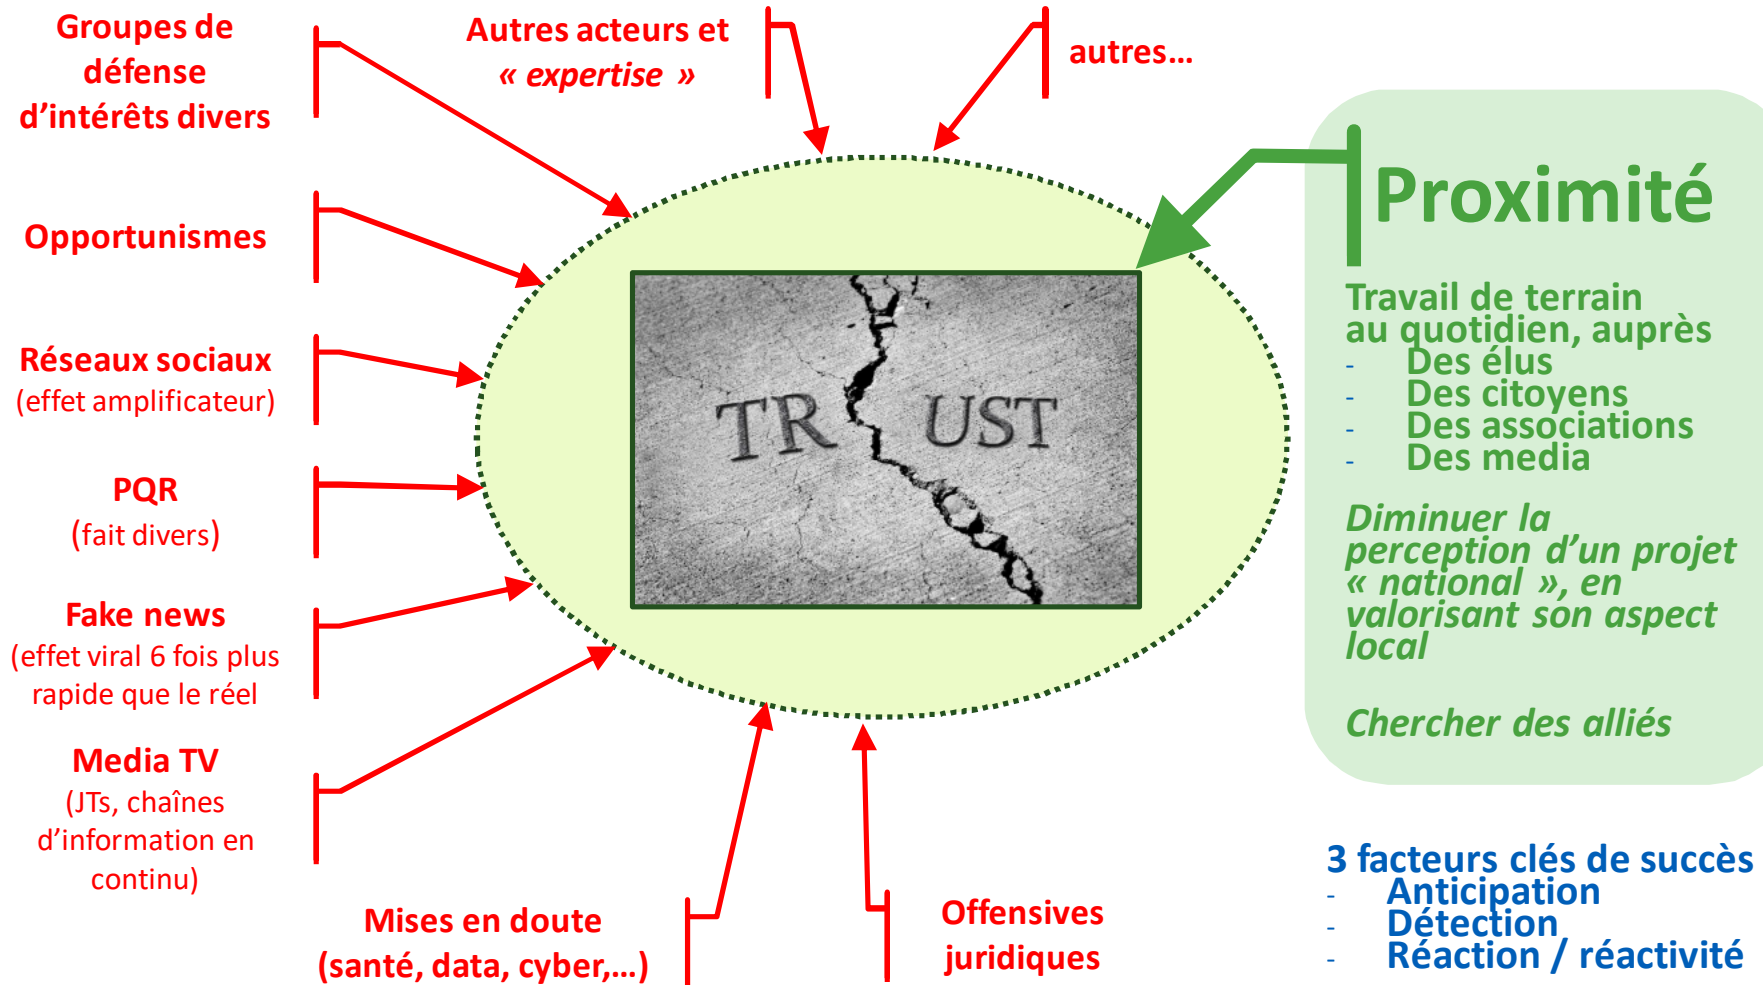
Groupes de défense d'intérêts divers

Autres acteurs et « expertise »

autres…

Opportunismes

Réseaux sociaux
(effet amplificateur)

PQR
(fait divers)

Fake news
(effet viral 6 fois plus rapide que le réel

Media TV
(JTs, chaînes d'information en continu)

Mises en doute
(santé, data, cyber,…)

Offensives juridiques

TR UST

Proximité

Travail de terrain au quotidien, auprès
- Des élus
- Des citoyens
- Des associations
- Des media

Diminuer la perception d'un projet « national », en valorisant son aspect local

Chercher des alliés

3 facteurs clés de succès
- Anticipation
- Détection
- Réaction / réactivité